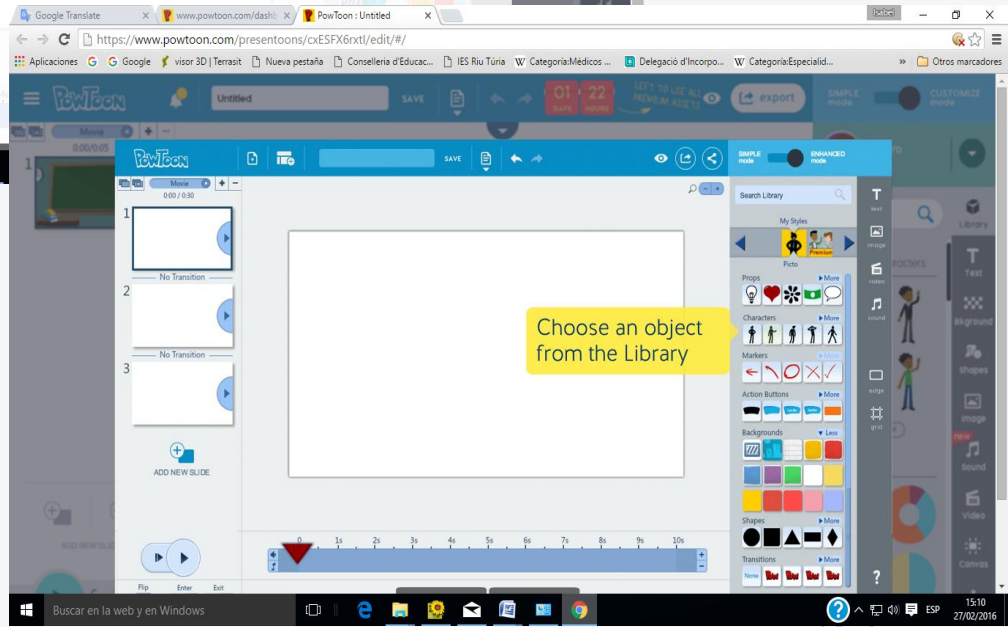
Google Translate
www.powtoon.com/dashb
PowToon : Untitled

https://www.powtoon.com/presentoons/cxESFX6rxtl/edit/#/

Aplicaciones Google visor 3D | Terrasit Nueva pestaña Conselleria d'Educac... IES Riu Túria Categoría:Médicos ... Delegació d'Incorpo... Categoría:Especialid... » Otros marcadores

PowToon Untitled SAVE 01 DAYS 22 HOURS LEFT TO USE ALL PREMIUM ASSETS export SIMPLE mode CUSTOMIZE mode

Movie 0:00/0:05

PowToon SAVE SIMPLE mode ENHANCED mode

Movie 0:00 / 0:30

1
No Transition
2
No Transition
3

ADD NEW SLIDE

Search Library
My Styles
Picto Premium
Props More
Characters More
Markers More
Action Buttons More
Backgrounds Less
Shapes More
Transitions More
None

text
image
video
sound
edge
grid

Choose an object from the Library

Library
Text
Bkground
Shapes
Image
new
Sound
Video
Canvas
racters

0 1s 2s 3s 4s 5s 6s 7s 8s 9s 10s

Flip Enter Exit

ADD NEW SLIDE

Buscar en la web y en Windows

ESP 15:10 27/02/2016